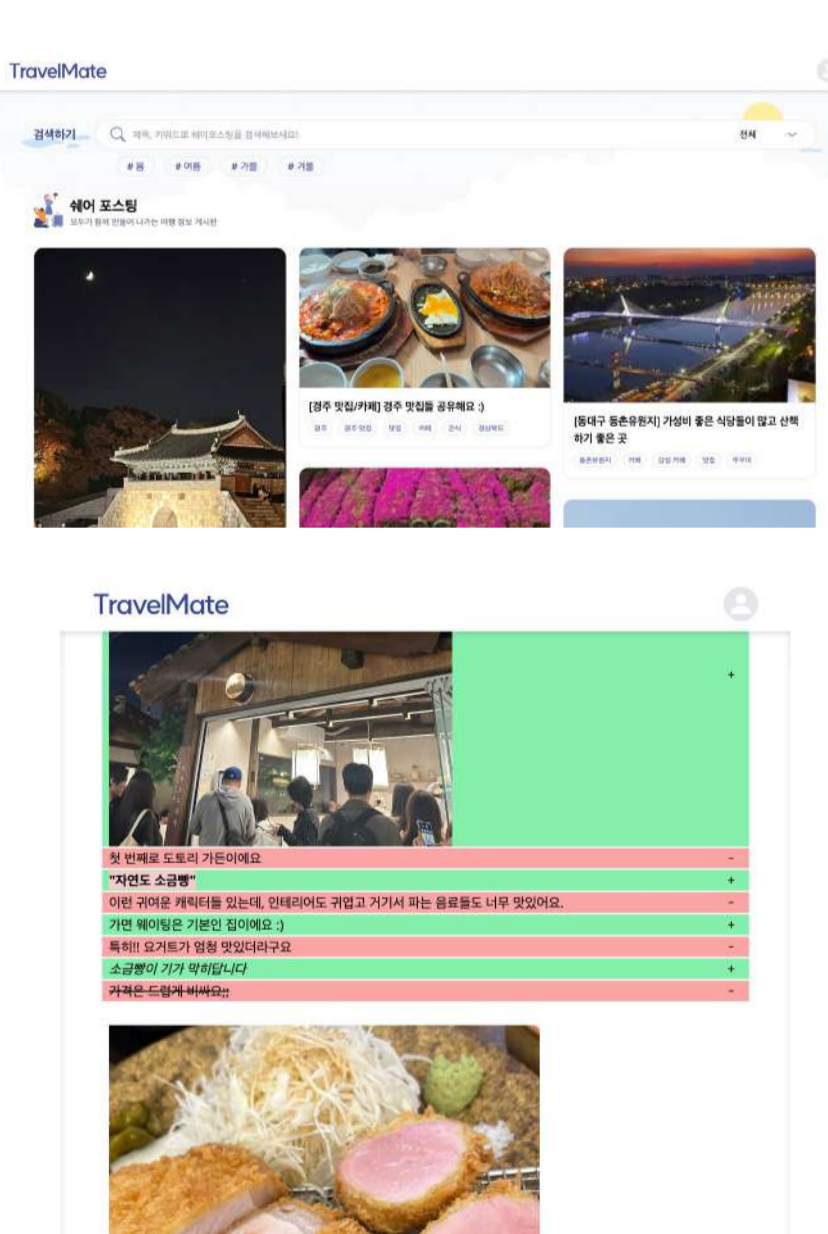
TravelMate

검색하기 제목, 키워드로 쉐어포스팅을 검색해보세요! 전체

# 봄 # 여름 # 가을 # 겨울

쉐어 포스팅
모두가 함께 만들어 나가는 여행 정보 게시판

[경주 맛집/카페] 경주 맛집들 공유해요 :)
경주 경주 맛집 맛집 카페 간식 경상북도

[동대구 동촌유원지] 가성비 좋은 식당들이 많고 산책하기 좋은 곳
동촌유원지 카페 감성 카페 맛집 주꾸미

TravelMate

+

첫 번째로 도토리 가든이에요 -
"자연도 소금빵" +
이런 귀여운 캐릭터들 있는데, 인테리어도 귀엽고 거기서 파는 음료들도 너무 맛있어요. -
가면 웨이팅은 기본인 집이에요 :) +
특히!! 요거트가 엄청 맛있더라구요 -
소금빵이 기가 막히답니다 +
~~가격은 드럽게 비싸요;;~~ -